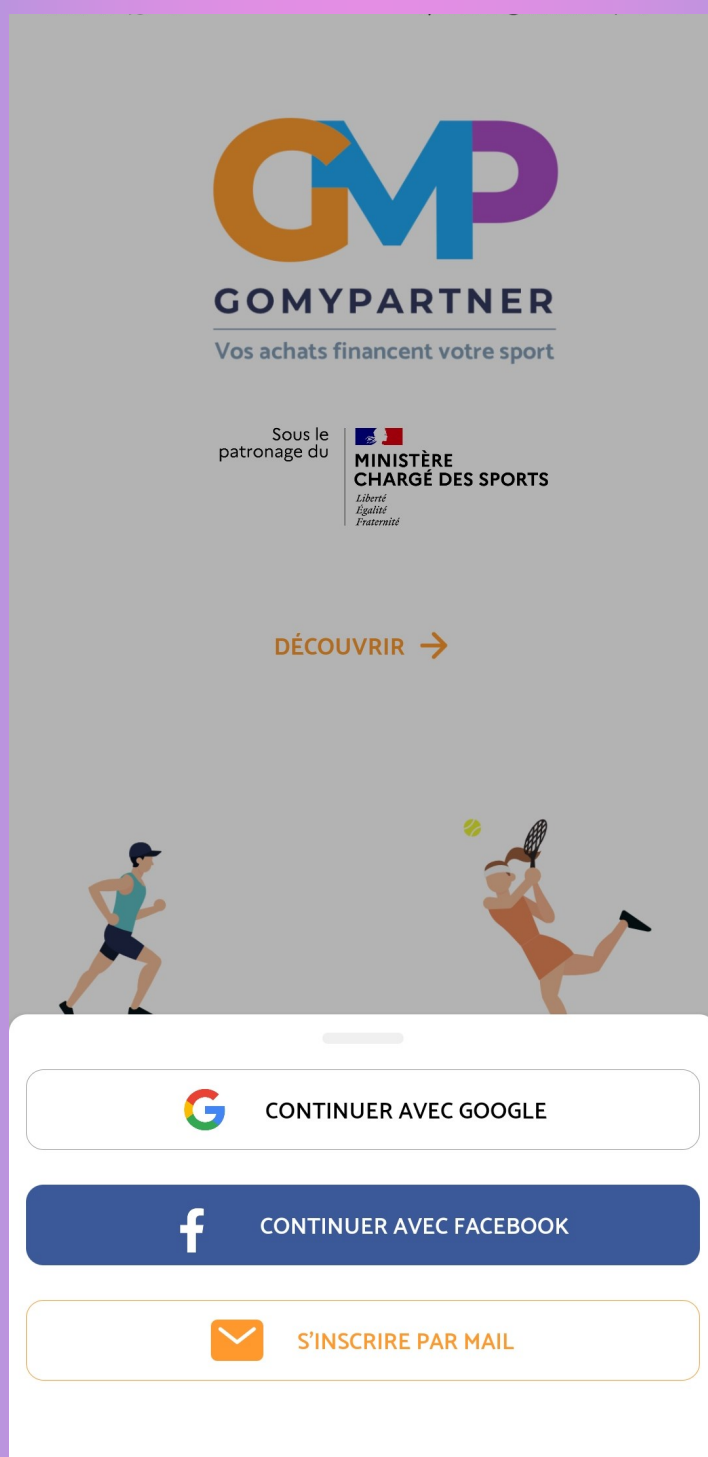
GMP

GOMYPARTNER

Vos achats financent votre sport

Sous le patronage du

MINISTÈRE CHARGÉ DES SPORTS
Liberté
Égalité
Fraternité

DÉCOUVRIR →

CONTINUER AVEC GOOGLE

CONTINUER AVEC FACEBOOK

S'INSCRIRE PAR MAIL